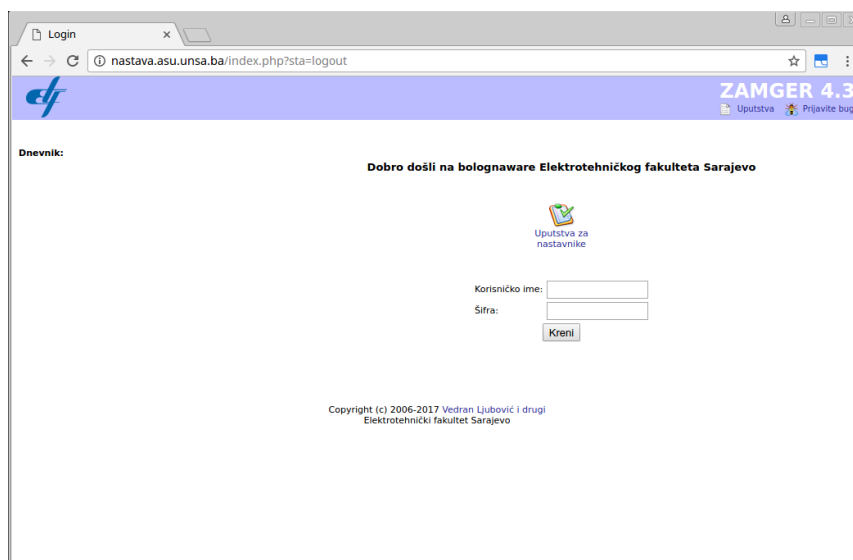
Login ×

nastava.asu.unsa.ba/index.php?sta=logout

ZAMGER 4.3

Uputstva Prijavite bug

Dnevnik:

Dobro došli na bolognaware Elektrotehničkog fakulteta Sarajevo

Uputstva za nastavnike

Korisničko ime:

Šifra:

Kreni

Copyright (c) 2006-2017 Vedran Ljubović i drugi
Elektrotehnički fakultet Sarajevo